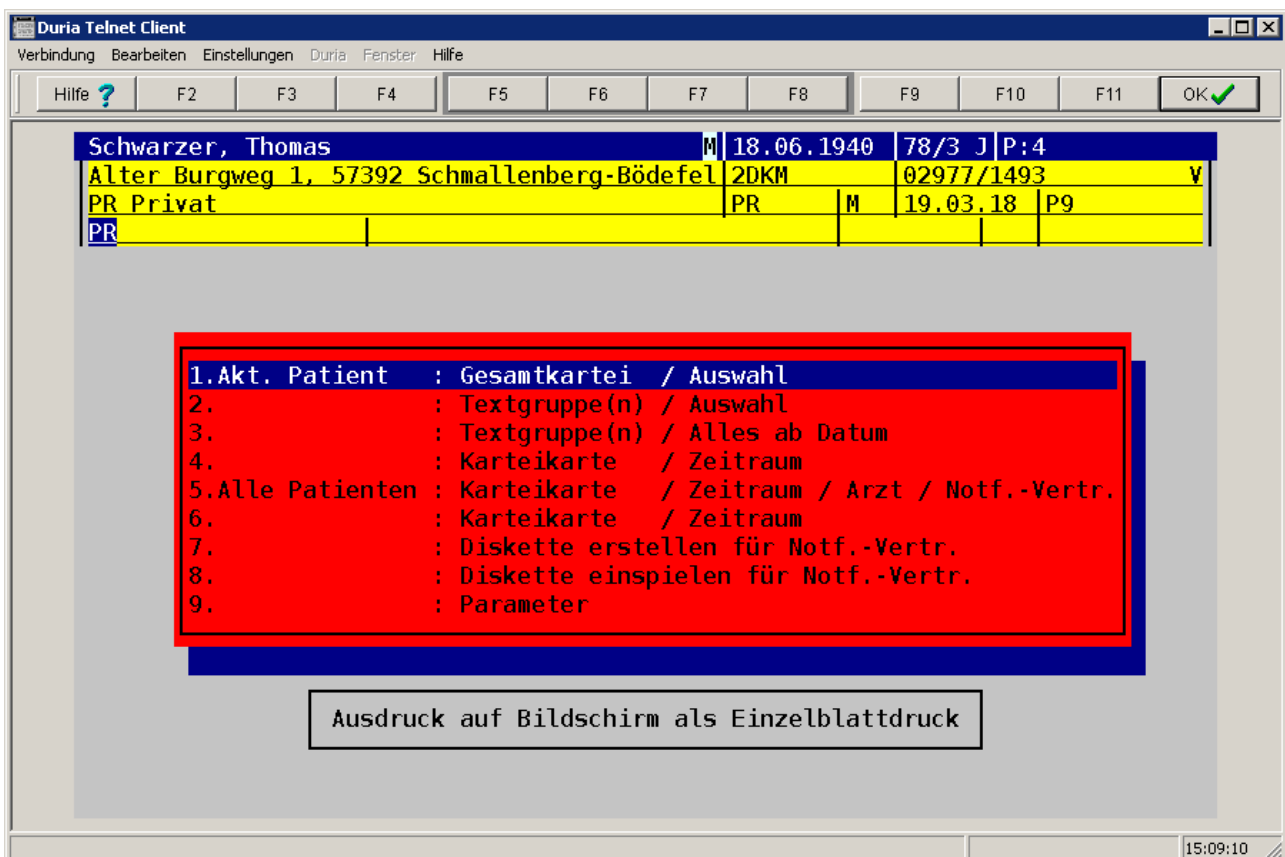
Duria Telnet Client

Verbindung Bearbeiten Einstellungen Duria Fenster Hilfe

Hilfe ? F2 F3 F4 F5 F6 F7 F8 F9 F10 F11 OK

Schwarzer, Thomas M 18.06.1940 78/3 J P:4
Alter Burgweg 1, 57392 Schmallenberg-Bödefel 2DKM 02977/1493 V
PR Privat PR M 19.03.18 P9
PR

1.Akt. Patient : Gesamtkartei / Auswahl
2. : Textgruppe(n) / Auswahl
3. : Textgruppe(n) / Alles ab Datum
4. : Karteikarte / Zeitraum
5.Alle Patienten : Karteikarte / Zeitraum / Arzt / Notf.-Vertr.
6. : Karteikarte / Zeitraum
7. : Diskette erstellen für Notf.-Vertr.
8. : Diskette einspielen für Notf.-Vertr.
9. : Parameter

Ausdruck auf Bildschirm als Einzelblattdruck

15:09:10